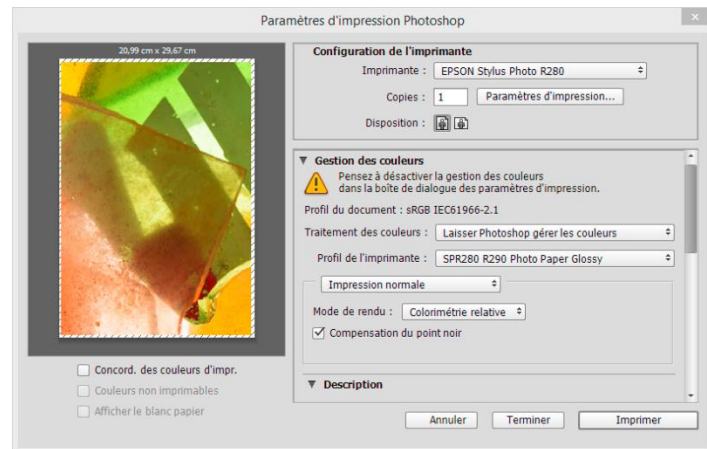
Paramètres d'impression Photoshop

20,99 cm x 29,67 cm

Configuration de l'imprimante

Imprimante : EPSON Stylus Photo R280

Copies : 1 Paramètres d'impression...

Disposition :

▼ Gestion des couleurs

Pensez à désactiver la gestion des couleurs dans la boîte de dialogue des paramètres d'impression.

Profil du document : sRGB IEC61966-2.1

Traitement des couleurs : Laisser Photoshop gérer les couleurs

Profil de l'imprimante : SPR280 R290 Photo Paper Glossy

Impression normale

Mode de rendu : Colorimétrie relative

☑ Compensation du point noir

▼ Description

☐ Concord. des couleurs d'impr.

☐ Couleurs non imprimables

☐ Afficher le blanc papier

Annuler Terminer Imprimer